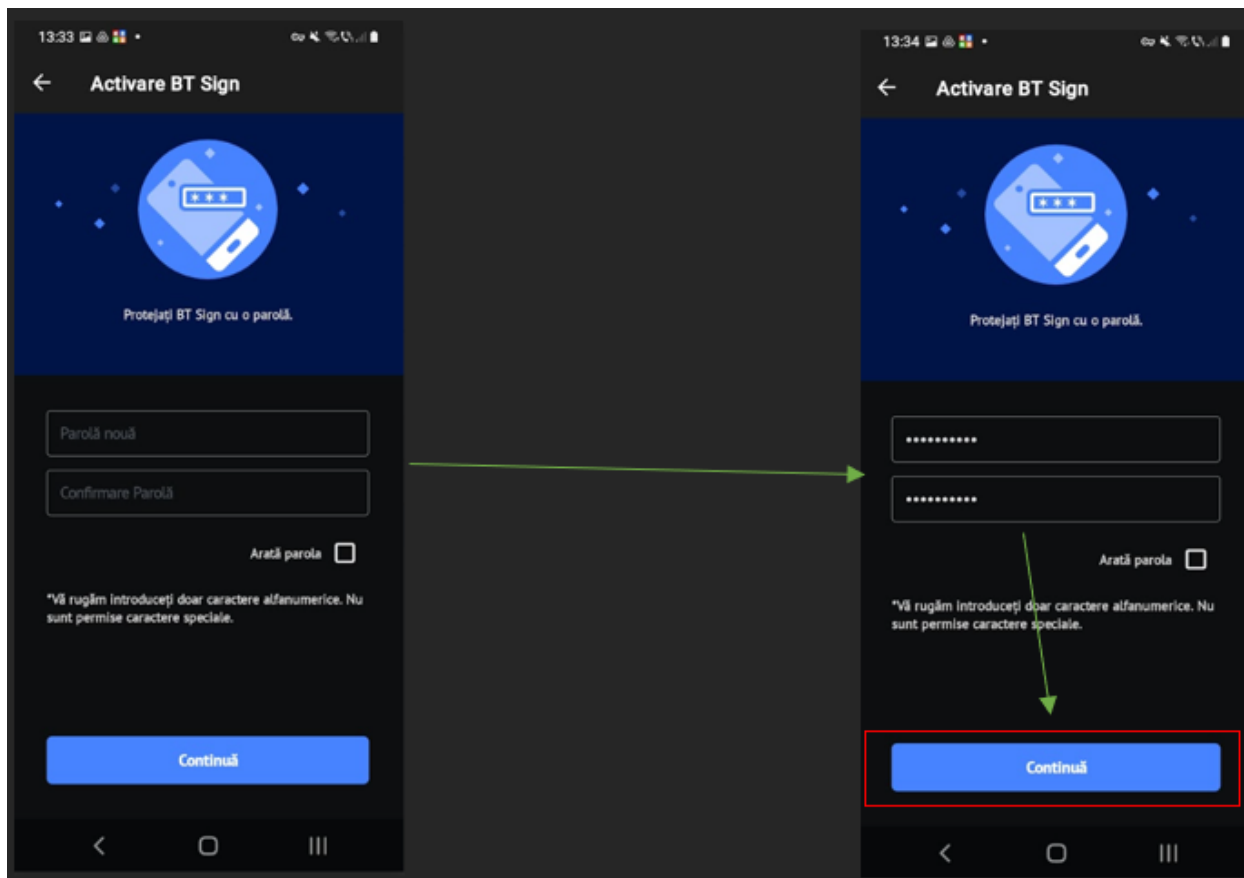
13:33

Activare BT Sign

Protejați BT Sign cu o parolă.

Parolă nouă

Confirmare Parolă

Arată parola

*Vă rugăm introduceți doar caractere alfanumerice. Nu sunt permise caractere speciale.

Continuă

13:34

Activare BT Sign

Protejați BT Sign cu o parolă.

•••••••••••

•••••••••••

Arată parola

*Vă rugăm introduceți doar caractere alfanumerice. Nu sunt permise caractere speciale.

Continuă